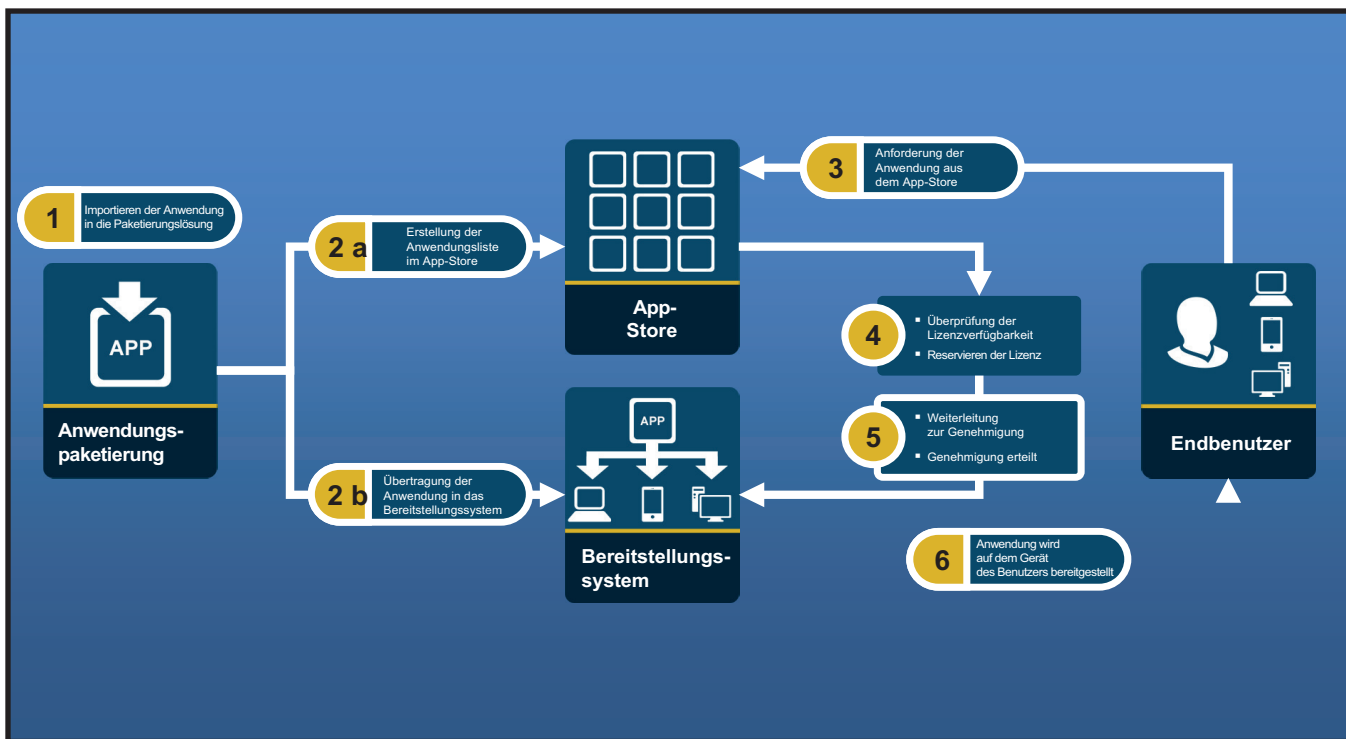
1 Importieren der Anwendung in die Paketierungslösung

APP

Anwendungspaketierung

2 a Erstellung der Anwendungsliste im App-Store

2 b Übertragung der Anwendung in das Bereitstellungssystem

App-Store

APP

Bereitstellungssystem

3 Anforderung der Anwendung aus dem App-Store

4
- Überprüfung der Lizenzverfügbarkeit
- Reservieren der Lizenz

5
- Weiterleitung zur Genehmigung
- Genehmigung erteilt

6 Anwendung wird auf dem Gerät des Benutzers bereitgestellt

Endbenutzer